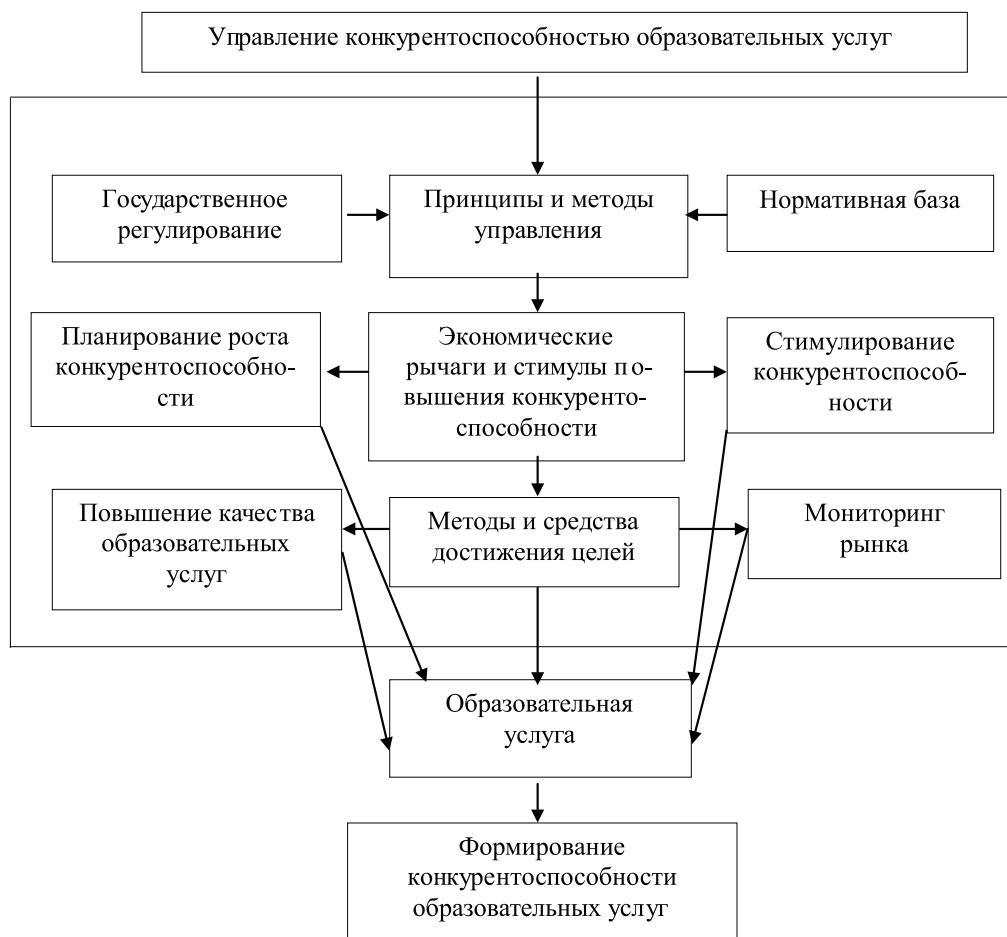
Управление конкурентоспособностью образовательных услуг

Государственное регулирование

Принципы и методы управления

Нормативная база

Планирование роста конкурентоспособности

Экономические рычаги и стимулы повышения конкурентоспособности

Стимулирование конкурентоспособности

Повышение качества образовательных услуг

Методы и средства достижения целей

Мониторинг рынка

Образовательная услуга

Формирование конкурентоспособности образовательных услуг